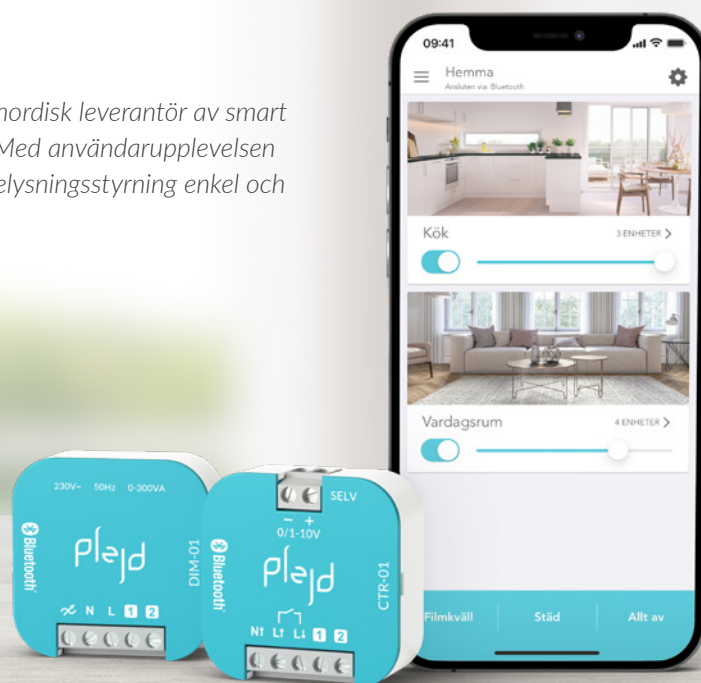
nordisk leverantör av smart
Med användarupplevelsen
elysningsstyrning enkel och

09:41

Hemma
Ansluten via: Bluetooth

Kök
3 ENHETER >

Vardagsrum
4 ENHETER >

Filmkväll
Städ
Allt av

230V~ 50Hz 0-300VA
Bluetooth
plejd
DIM-01
N L 1 2

SELV
− +
0/1-10V
Bluetooth
plejd
CTR-01
N↑ L↑ L↓ 1 2